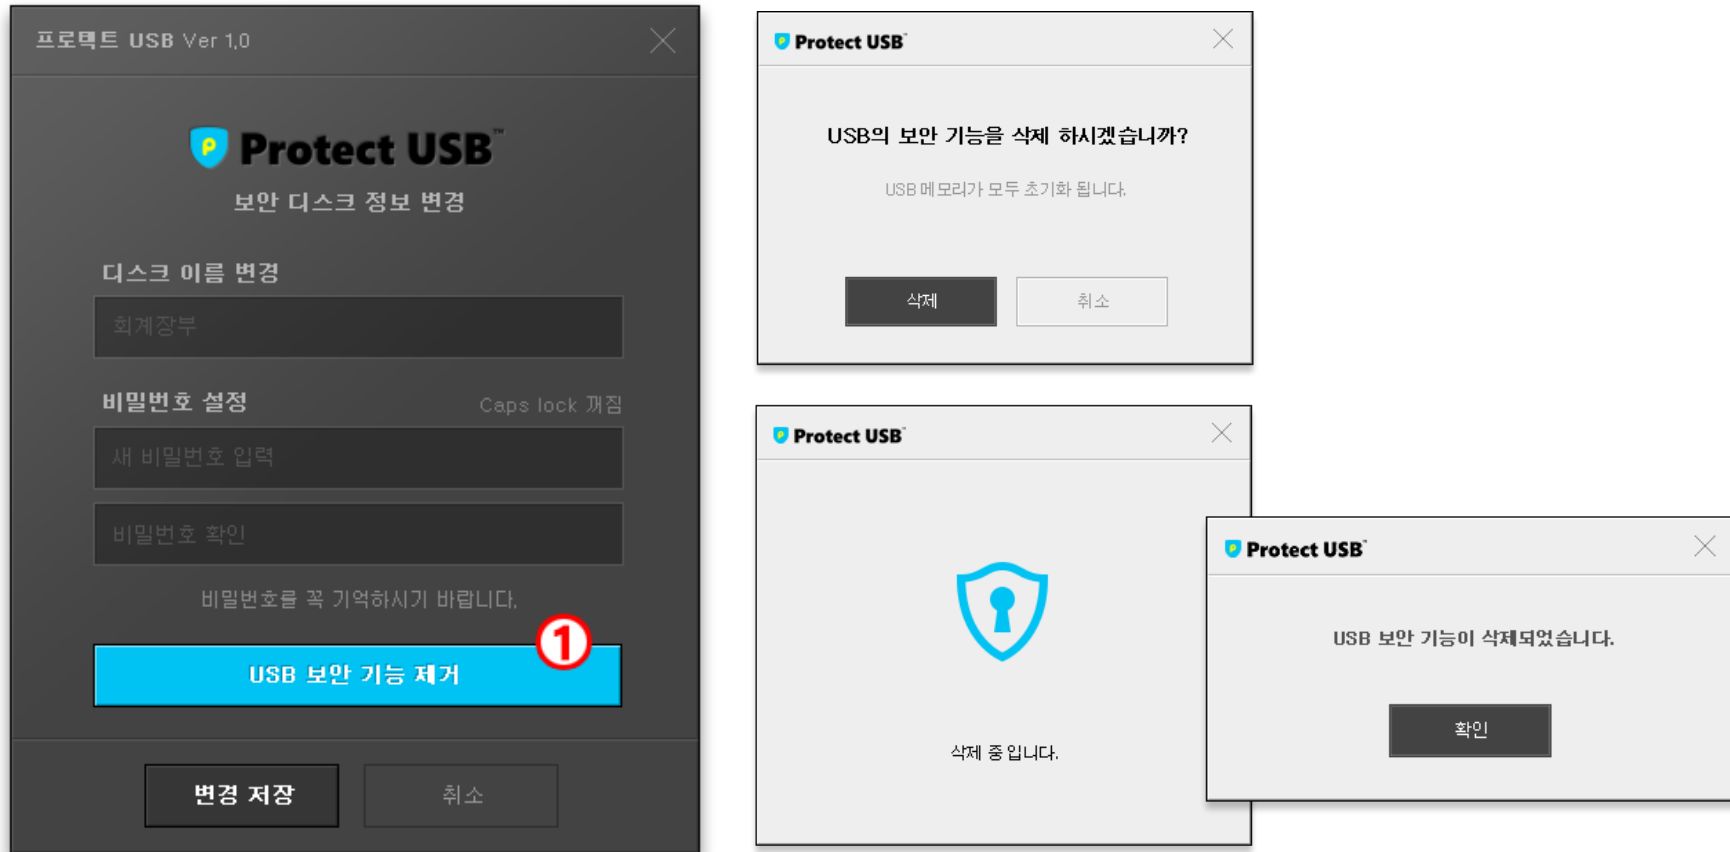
프로텍트 USB Ver 1.0

Protect USB™
보안 디스크 정보 변경

디스크 이름 변경
회계장부

비밀번호 설정
Caps lock 꺼짐
새 비밀번호 입력
비밀번호 확인
비밀번호를 꼭 기억하시기 바랍니다.

USB 보안 기능 제거
1

변경 저장
취소

Protect USB™
USB의 보안 기능을 삭제 하시겠습니까?
USB 메모리가 모두 초기화 됩니다.
삭제
취소

Protect USB™
삭제 중 입니다.

Protect USB™
USB 보안 기능이 삭제되었습니다.
확인